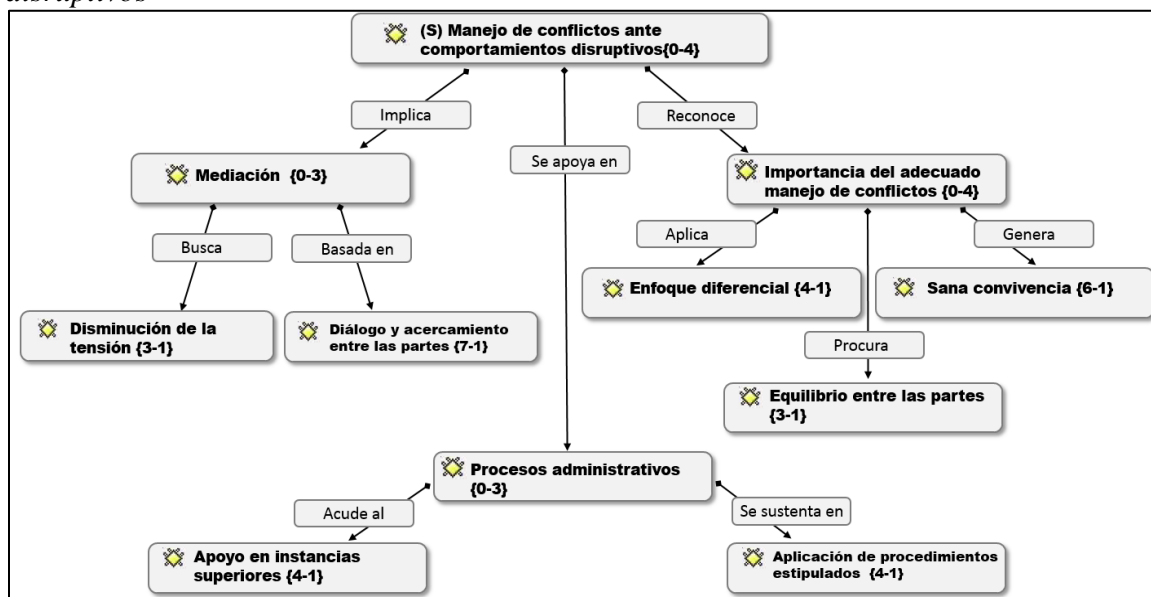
disruptivos

(S) Manejo de conflictos ante comportamientos disruptivos{0-4}

Implica

Se apoya en

Reconoce

Mediación {0-3}

Importancia del adecuado manejo de conflictos {0-4}

Busca

Basada en

Aplica

Genera

Disminución de la tensión {3-1}

Diálogo y acercamiento entre las partes {7-1}

Enfoque diferencial {4-1}

Sana convivencia {6-1}

Procura

Equilibrio entre las partes {3-1}

Procesos administrativos {0-3}

Acude al

Se sustenta en

Apoyo en instancias superiores {4-1}

Aplicación de procedimientos estipulados {4-1}